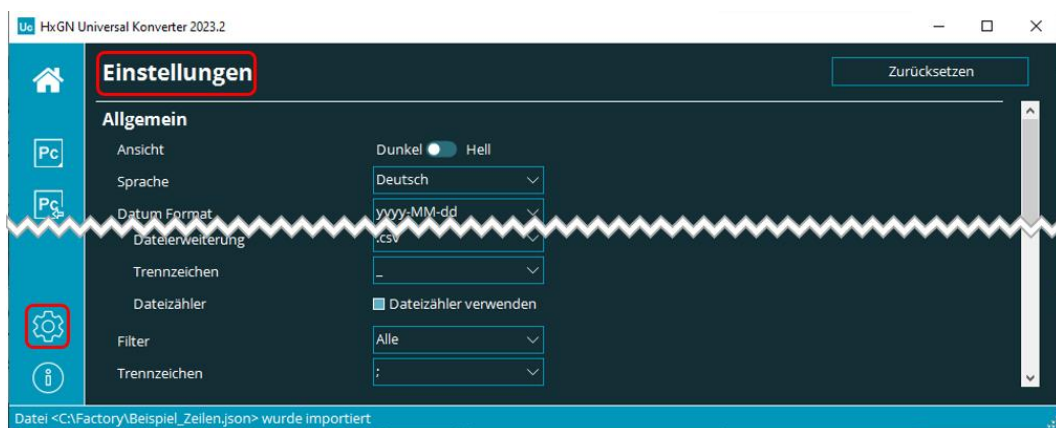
Uc HxGN Universal Konverter 2023.2

Einstellungen

Zurücksetzen

Pc

Pc

Allgemein

Ansicht Dunkel Hell

Sprache Deutsch

Datum Format yyyy-MM-dd

Dateierweiterung .csv

Trennzeichen _

Dateizähler Dateizähler verwenden

Filter Alle

Trennzeichen ;

Datei <C:\Factory\Beispiel_Zeilen.json> wurde importiert